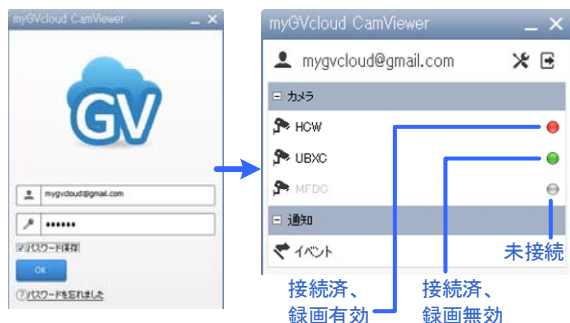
myGVcloud CamViewer _ ✕

GV

mygvcloud@gmail.com

••••••

☑パスワード保存

OK

?パスワードを忘れました

myGVcloud CamViewer _ ✕

mygvcloud@gmail.com

⊟ カメラ

HCW

UBXC

MFDC

⊟ 通知

イベント

未接続

接続済、録画有効

接続済、録画無効